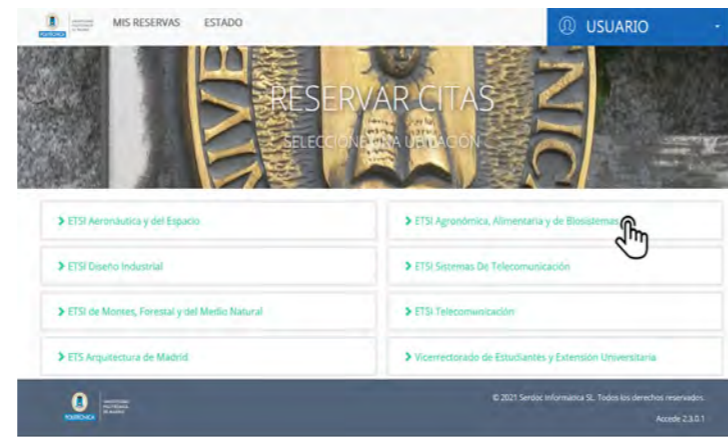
POLITÉCNICA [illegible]

MIS RESERVAS ESTADO

USUARIO

RESERVAR CITAS

SELECCIONE UNA UBICACIÓN

> ETSI Aeronáutica y del Espacio

> ETSI Agronómica, Alimentaria y de Biosistemas

> ETSI Diseño Industrial

> ETSI Sistemas De Telecomunicación

> ETSI de Montes, Forestal y del Medio Natural

> ETSI Telecomunicación

> ETS Arquitectura de Madrid

> Vicerrectorado de Estudiantes y Extensión Universitaria

POLITÉCNICA UNIVERSIDAD POLITÉCNICA DE MADRID

© 2021 Serdoc Informática SL. Todos los derechos reservados.

Accede 2.3.0.1